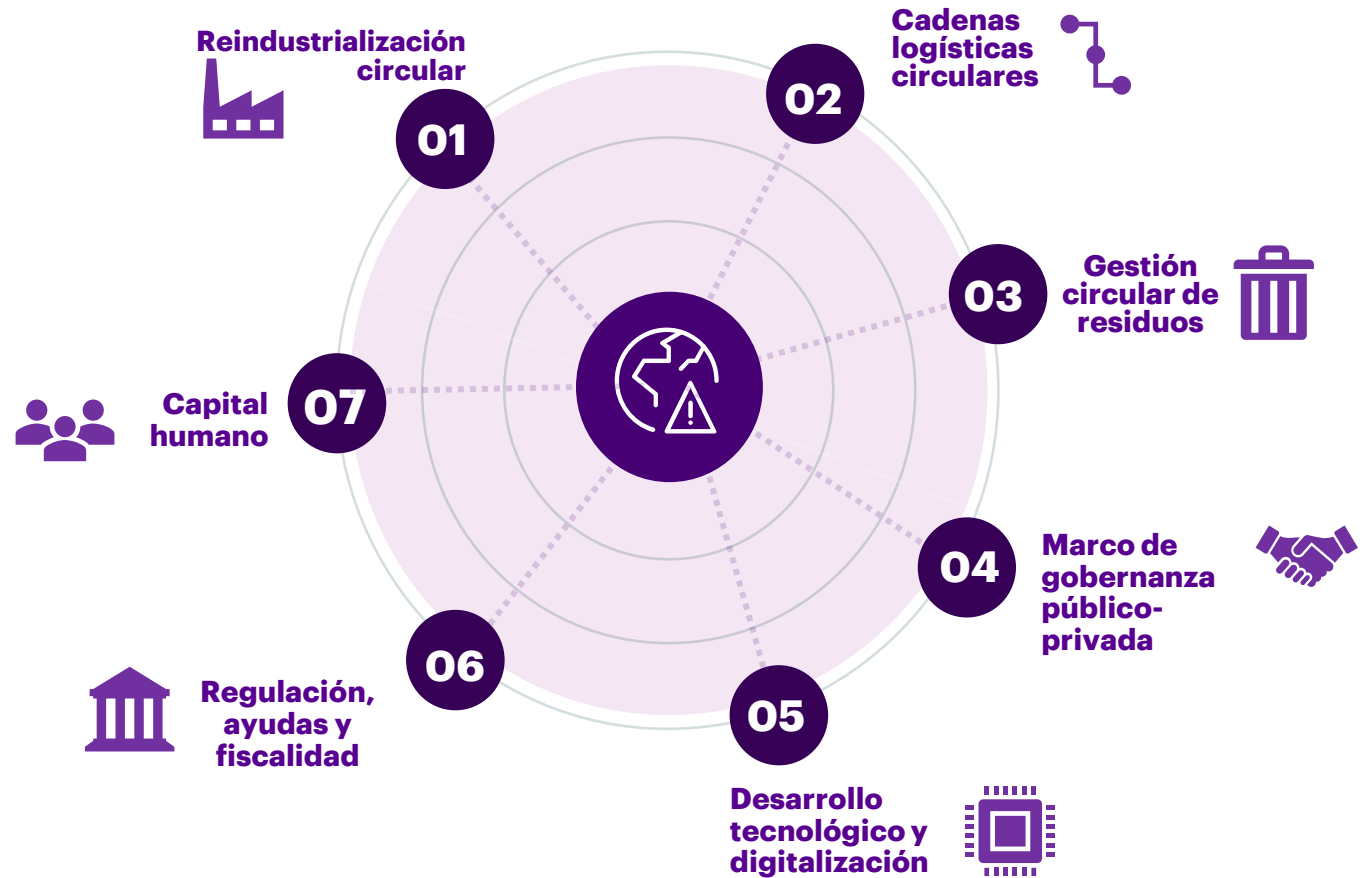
01
Reindustrialización circular

02
Cadenas logísticas circulares

03
Gestión circular de residuos

04
Marco de gobernanza público-privada

05
Desarrollo tecnológico y digitalización

06
Regulación, ayudas y fiscalidad

07
Capital humano